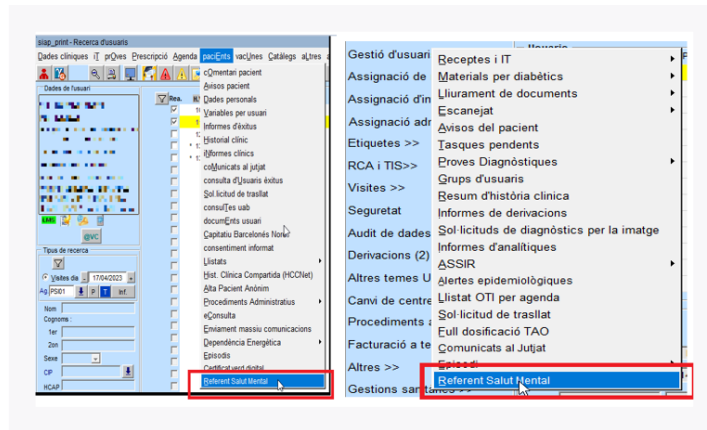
siap_print - Recerca d'usuaris

Dades clíniques iT prOves Prescripció Agenda paciEnts vacUnes Catàlegs aLtres a

Dades de l'usuari

Rea.

Tipus de recerca

Visites dia 17/04/2023

Ag. PSI01 P T Inf

Nom

Cognoms

1er

2on

Sexe

CIP

HCAP

cOmentari pacient
Avisos pacient
Dades personals
Variables per usuari
Informes d'èxitus
Historial clínic
iNformes clínics
coMunicats al jutjat
consulta d'Usuaris èxitus
Sol.licitud de trasllat
consulTes uab
documEnts usuari
Capitatiu Barcelonès Nord
consentiment informat
Llistats
Hist. Clínica Compartida (HCCNet)
Alta Pacient Anònim
Procediments Administratius
eConsulta
Enviament massiu comunicacions
Dependència Energètica
Episodis
Certificat vert digital
Referent Salut Mental

Gestió d'usuari
Assignació de
Assignació d'in
Assignació adm
Etiquetes >>
RCA i TIS>>
Visites >>
Seguretat
Audit de dades
Derivacions (2)
Altres temes U
Canvi de centre
Procediments a
Facturació a te
Altres >>
Gestions sanitaries >>

Usuari

Receptes i IT
Materials per diabètics
Lliurament de documents
Escanejat
Avisos del pacient
Tasques pendents
Proves Diagnòstiques
Grups d'usuaris
Resum d'història clínica
Informes de derivacions
Sol·licituds de diagnòstics per la imatge
Informes d'analítiques
ASSIR
Alertes epidemiològiques
Llistat OTI per agenda
Sol·licitud de trasllat
Full dosificació TAO
Comunicats al Jutjat
Episodi
Referent Salut Mental